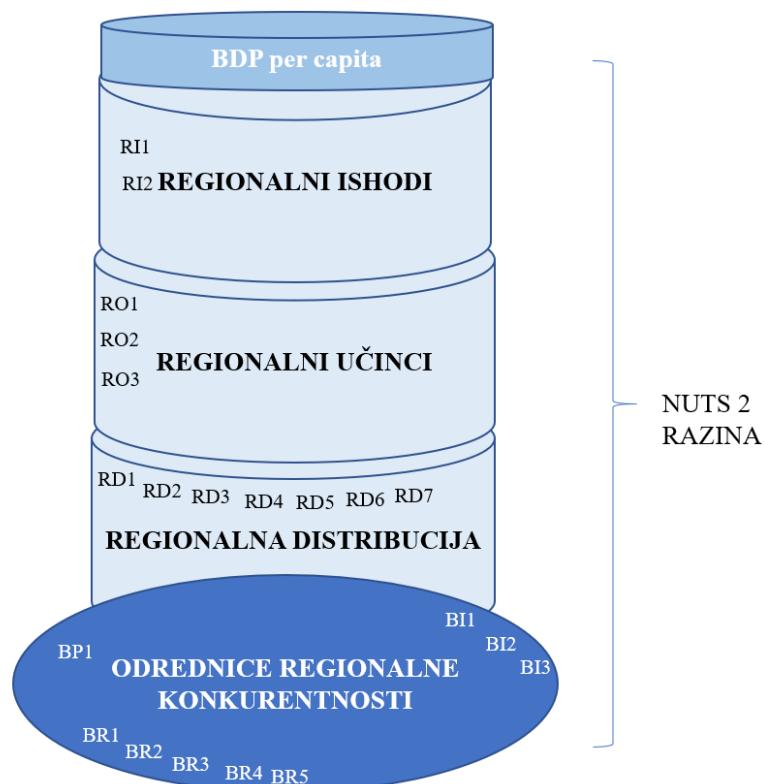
BDP per capita

RI1
RI2 REGIONALNI ISHODI

RO1
RO2
RO3
REGIONALNI UČINCI

RD1 RD2 RD3 RD4 RD5 RD6 RD7
REGIONALNA DISTRIBUCIJA

BP1
ODREDNICE REGIONALNE KONKURENTNOSTI
BI1
BI2
BI3
BR1
BR2
BR3
BR4
BR5

NUTS 2 RAZINA